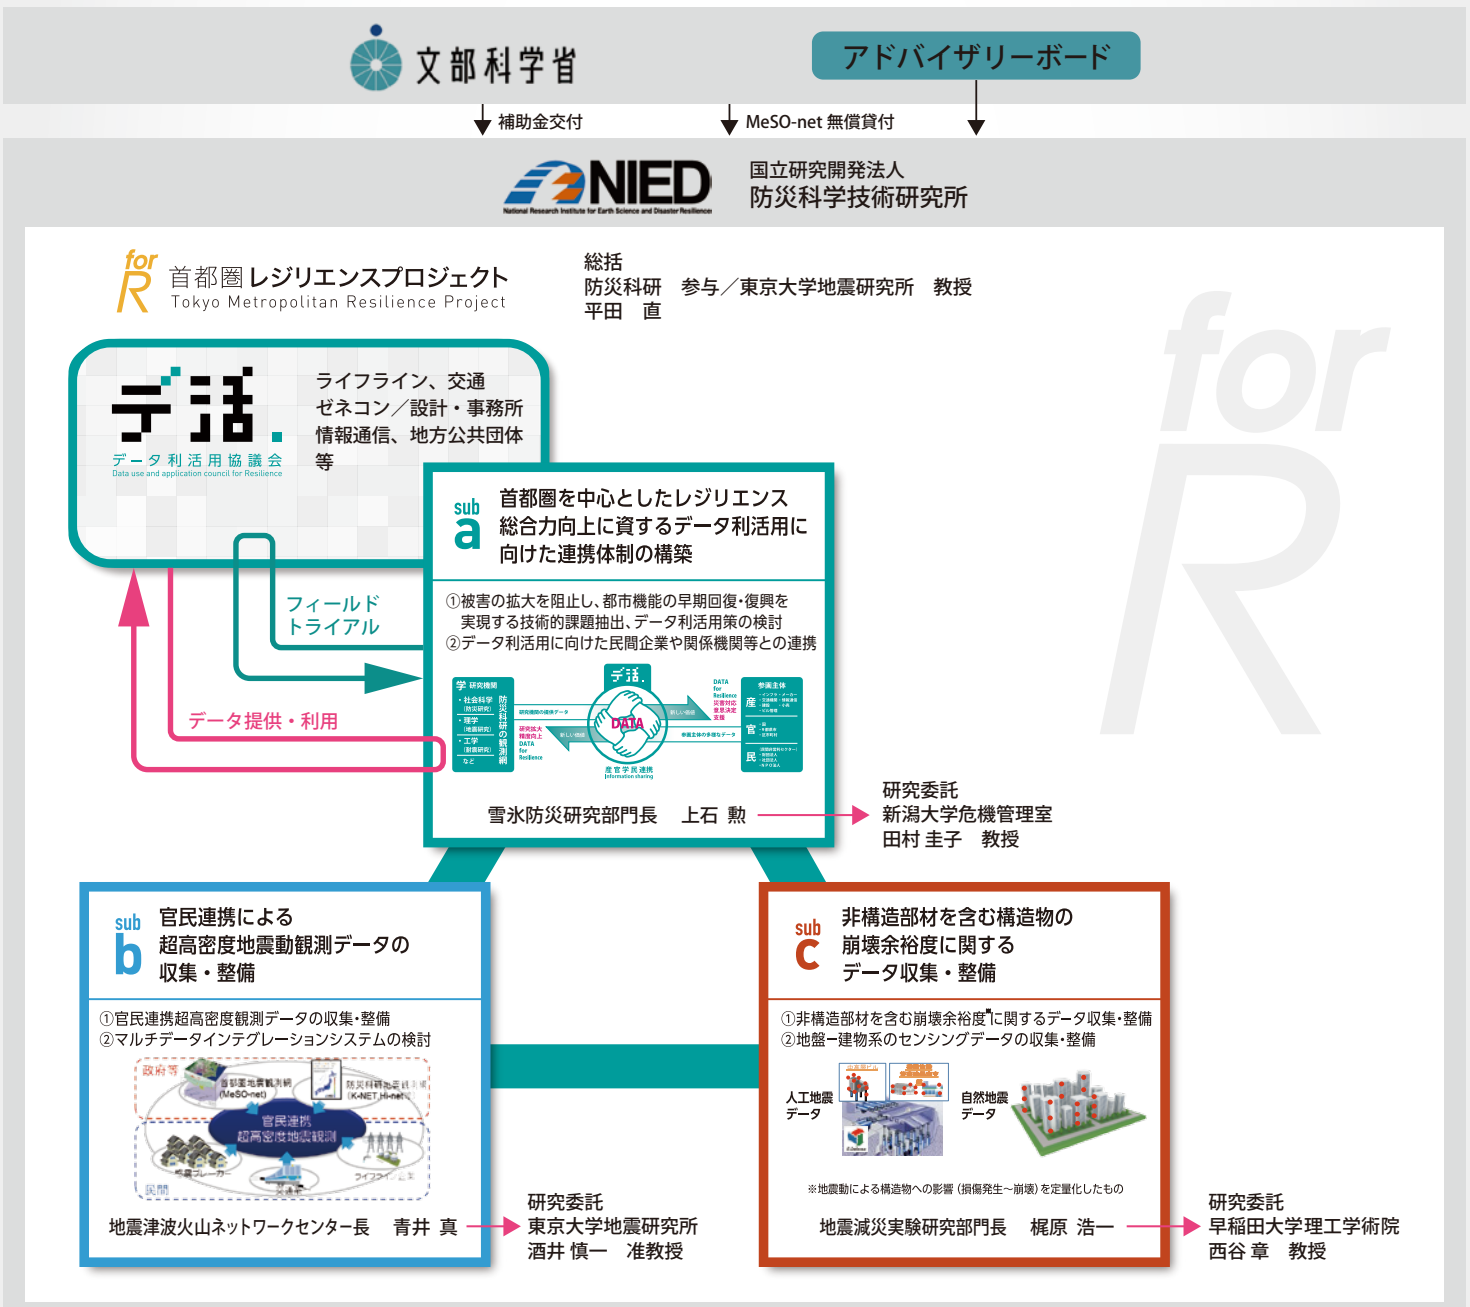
文部科学省

アドバイザリーボード

補助金交付

MeSO-net 無償貸付

NIED
National Research Institute for Earth Science and Disaster Resilience

国立研究開発法人
防災科学技術研究所

for R 首都圏レジリエンスプロジェクト
Tokyo Metropolitan Resilience Project

総括
防災科研　参与／東京大学地震研究所　教授
平田　直

デ活.
データ利活用協議会
Data use and application council for Resilience

ライフライン、交通
ゼネコン／設計・事務所
情報通信、地方公共団体
等

フィールド
トライアル

データ提供・利用

sub a
首都圏を中心としたレジリエンス
総合力向上に資するデータ利活用に
向けた連携体制の構築

①被害の拡大を阻止し、都市機能の早期回復・復興を
実現する技術的課題抽出、データ利活用策の検討
②データ利活用に向けた民間企業や関係機関等との連携

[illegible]

雪氷防災研究部門長　上石　勲

研究委託
新潟大学危機管理室
田村 圭子　教授

sub b
官民連携による
超高密度地震動観測データの
収集・整備

①官民連携超高密度観測データの収集・整備
②マルチデータインテグレーションシステムの検討

政府等
首都圏地震観測網(MeSO-net)
防災科研強震観測網(K-NET,KiK-net)
官民連携
超高密度地震観測
民間

地震津波火山ネットワークセンター長　青井　真

研究委託
東京大学地震研究所
酒井 慎一　准教授

sub c
非構造部材を含む構造物の
崩壊余裕度に関する
データ収集・整備

①非構造部材を含む崩壊余裕度*に関するデータ収集・整備
②地盤ー建物系のセンシングデータの収集・整備

人工地震
データ

自然地震
データ

※地震動による構造物への影響（損傷発生～崩壊）を定量化したもの

地震減災実験研究部門長　梶原　浩一

研究委託
早稲田大学理工学術院
西谷 章　教授

for R